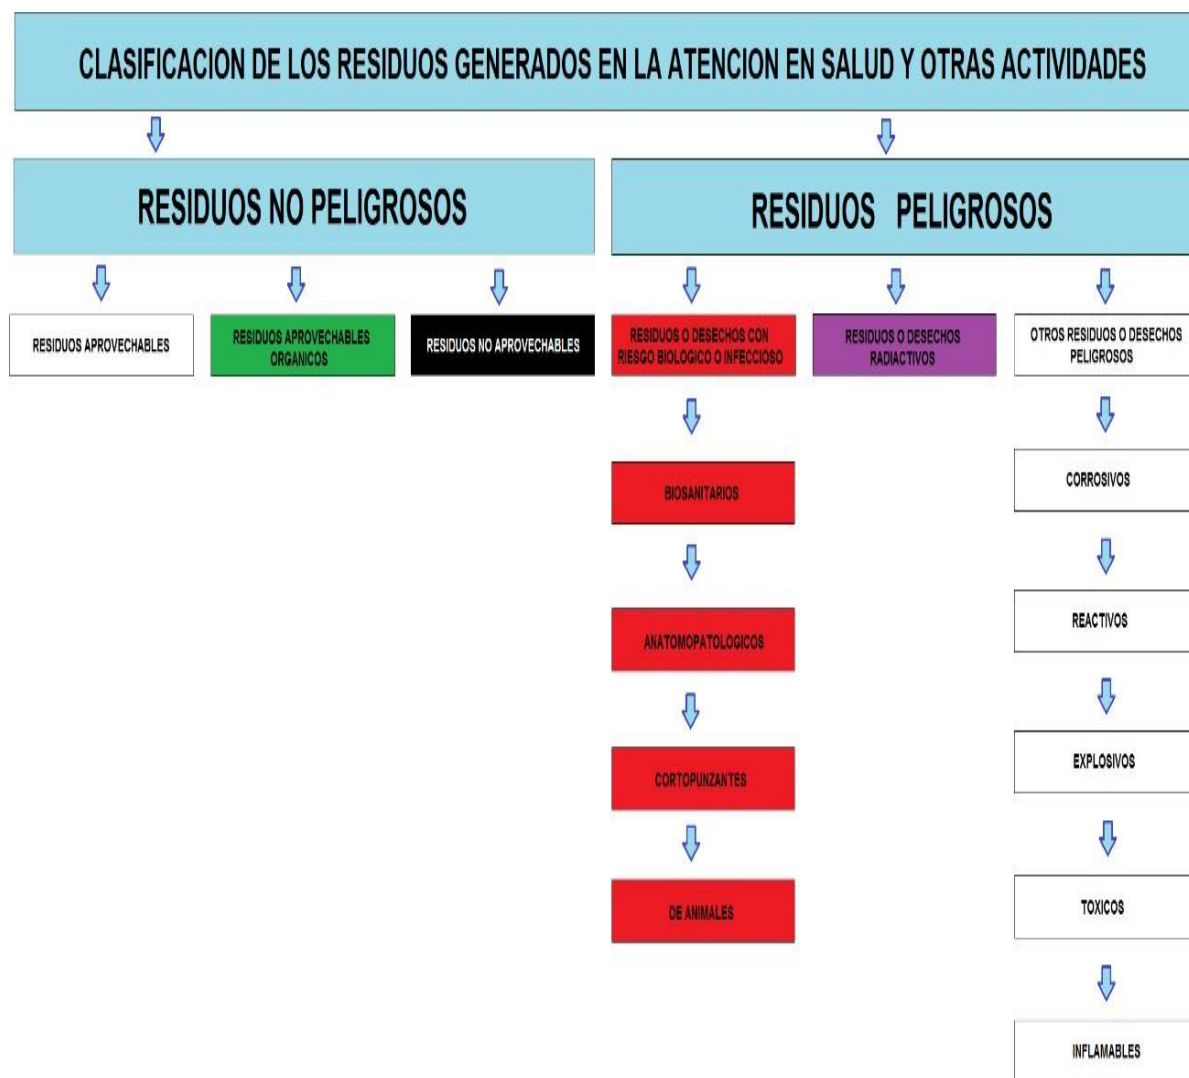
CLASIFICACION DE LOS RESIDUOS GENERADOS EN LA ATENCION EN SALUD Y OTRAS ACTIVIDADES

RESIDUOS NO PELIGROSOS

RESIDUOS APROVECHABLES

RESIDUOS APROVECHABLES ORGANICOS

RESIDUOS NO APROVECHABLES

RESIDUOS PELIGROSOS

RESIDUOS O DESECHOS CON RIESGO BIOLOGICO O INFECCIOSO

BIOSANITARIOS

ANATOMOPATOLOGICOS

CORTOPUNZANTES

DE ANIMALES

RESIDUOS O DESECHOS RADIACTIVOS

OTROS RESIDUOS O DESECHOS PELIGROSOS

CORROSIVOS

REACTIVOS

EXPLOSIVOS

TOXICOS

INFLAMABLES